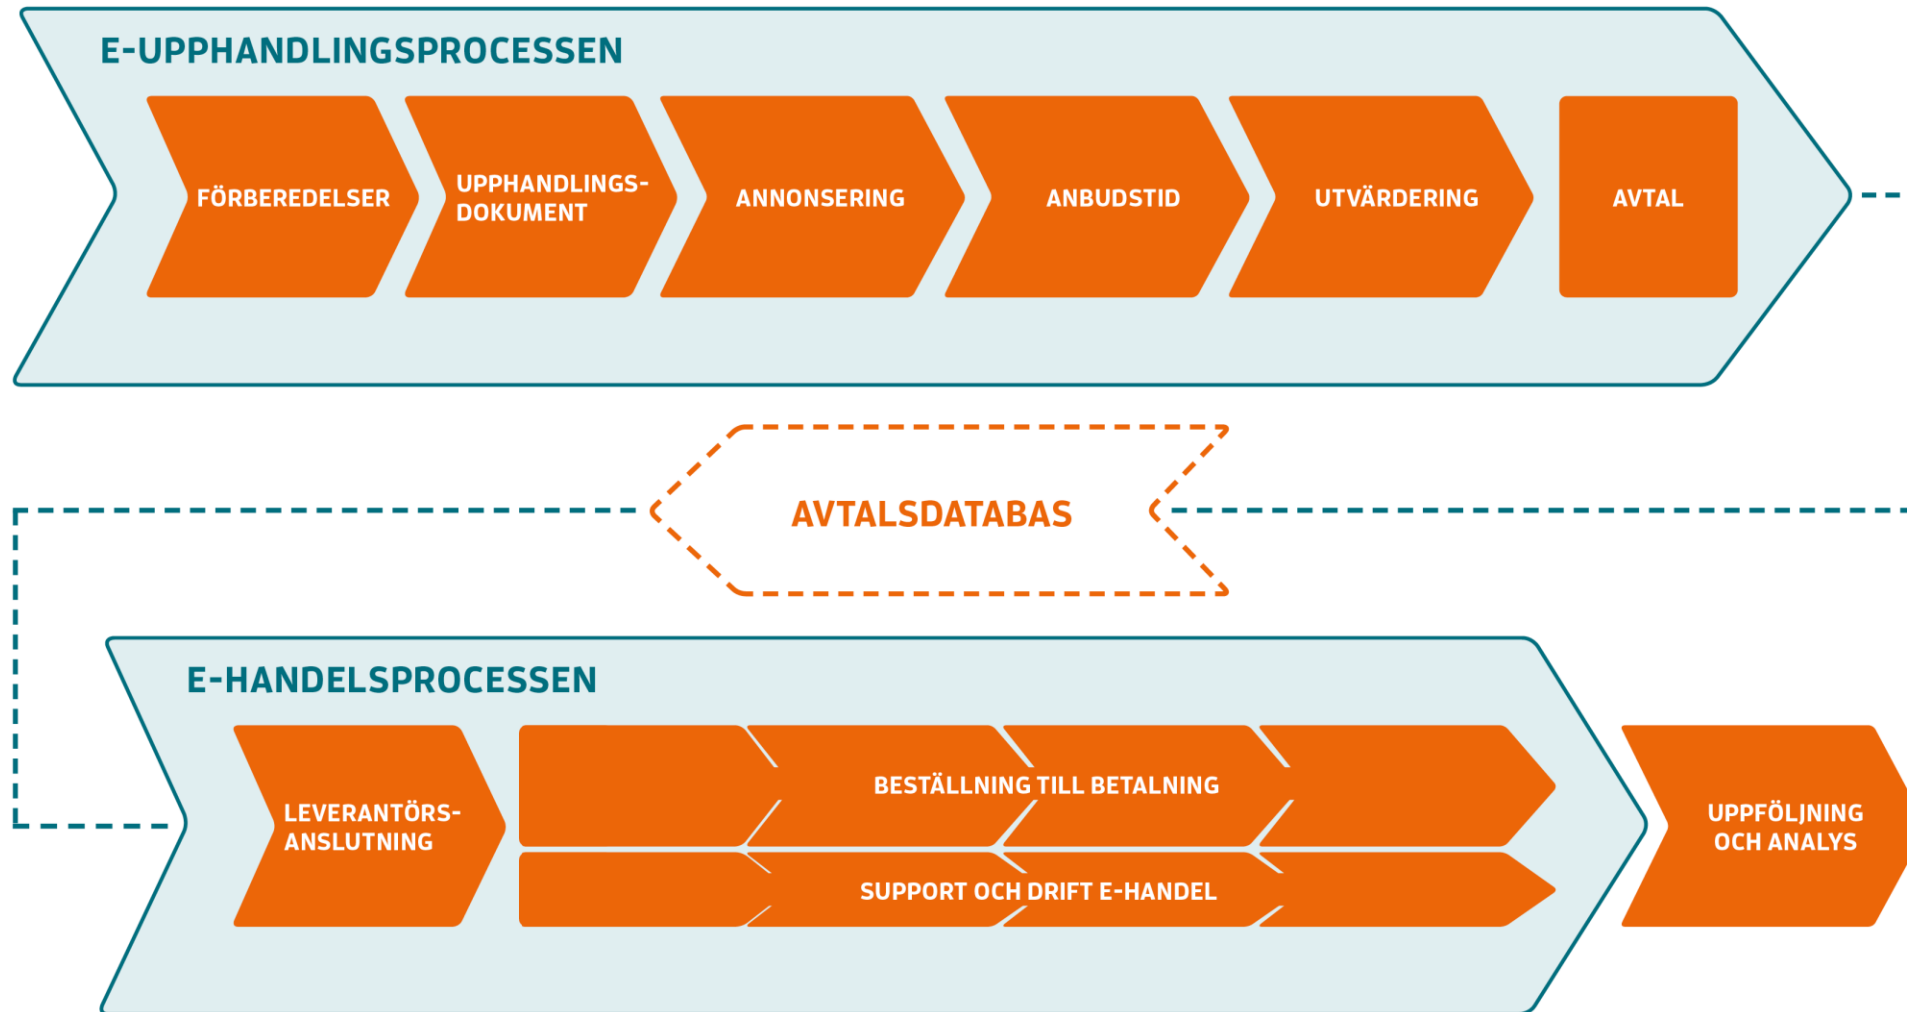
E-UPPHANDLINGSPROCESSEN

FÖRBEREDELSER

UPPHANDLINGS-DOKUMENT

ANNONSERING

ANBUDSTID

UTVÄRDERING

AVTAL

AVTALSDATABAS

E-HANDELSPROCESSEN

LEVERANTÖRS-ANSLUTNING

BESTÄLLNING TILL BETALNING

SUPPORT OCH DRIFT E-HANDEL

UPPFÖLJNING OCH ANALYS